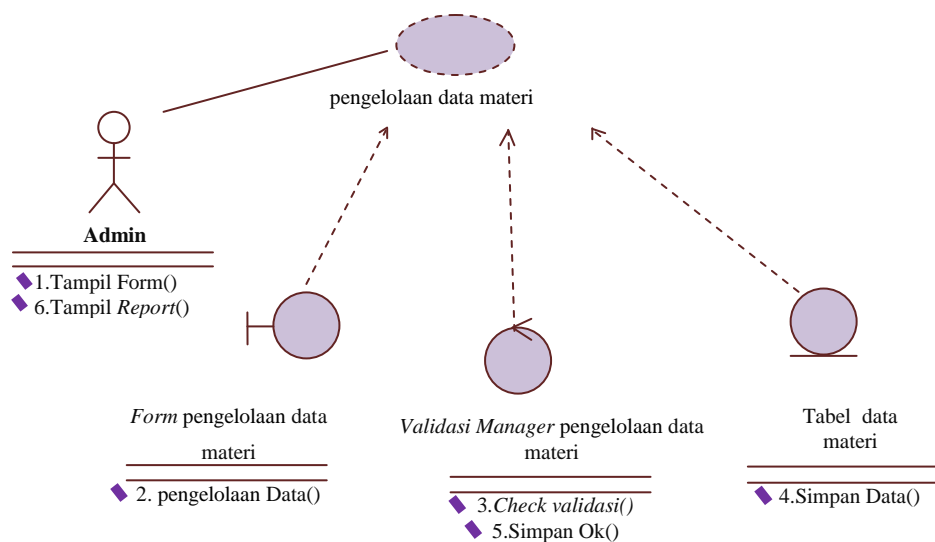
pengelolaan data materi

Admin

1.Tampil Form()
6.Tampil *Report*()

*Form* pengelolaan data materi

2. pengelolaan Data()

*Validasi Manager* pengelolaan data materi

3.*Check validasi()*
5.Simpan Ok()

Tabel data materi

4.Simpan Data()